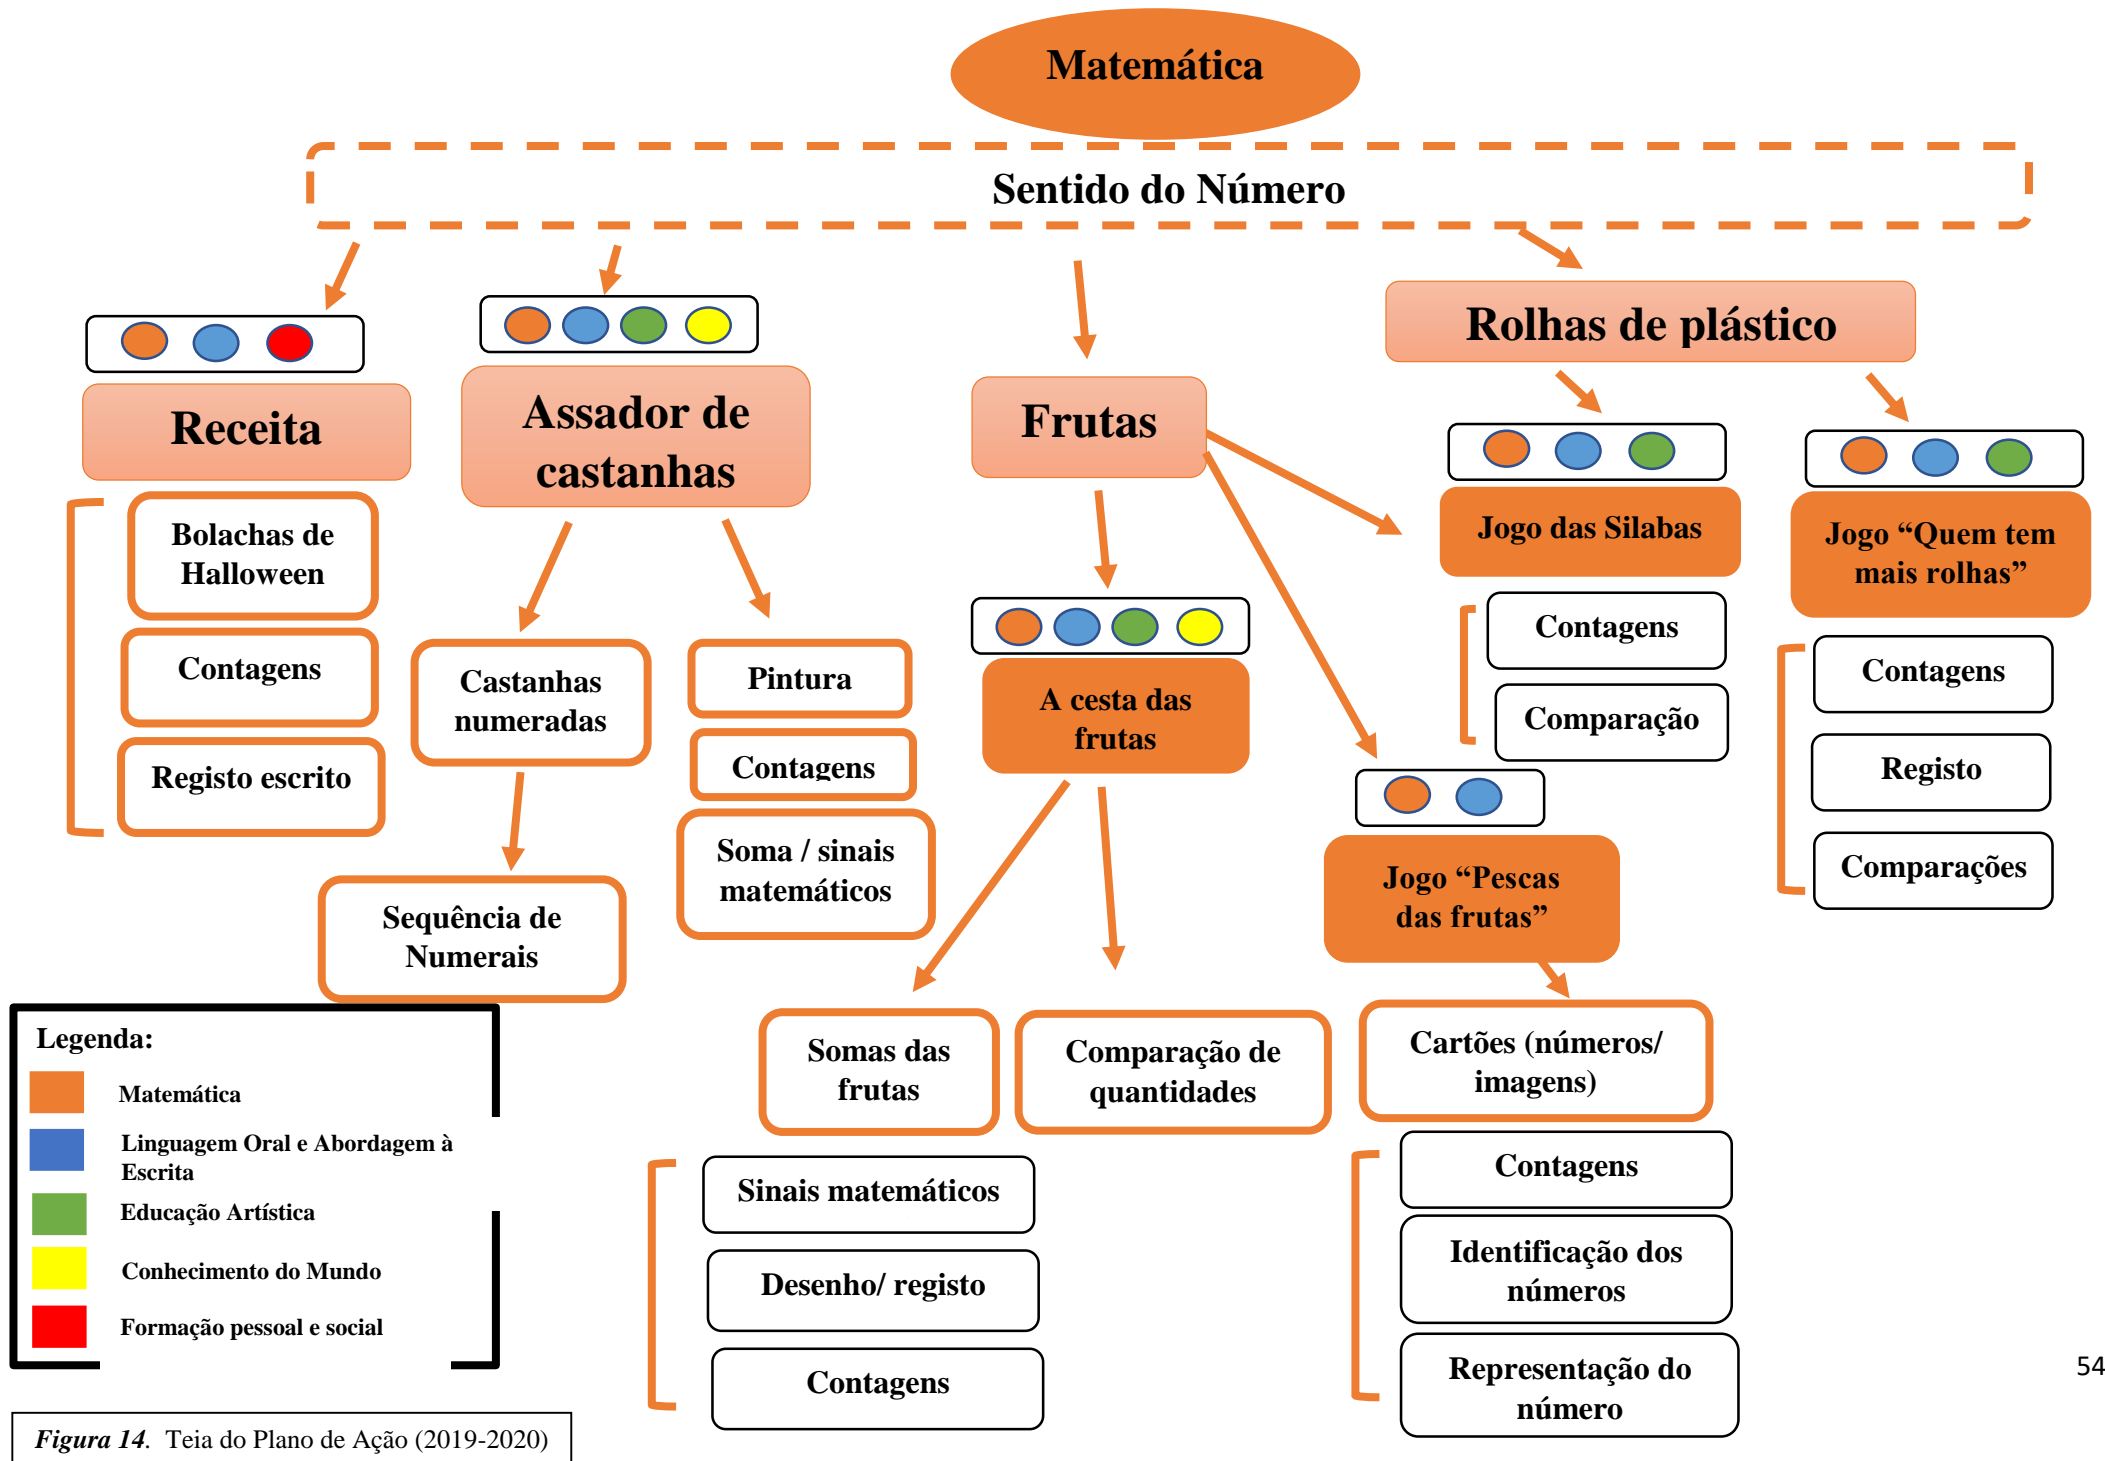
Matemática

Sentido do Número

Receita

Bolachas de Halloween

Contagens

Registo escrito

Assador de castanhas

Castanhas numeradas

Sequência de Numerais

Pintura

Contagens

Soma / sinais matemáticos

Frutas

A cesta das frutas

Somas das frutas

Comparação de quantidades

Sinais matemáticos

Desenho/ registo

Contagens

Rolhas de plástico

Jogo das Silabas

Contagens

Comparação

Jogo "Quem tem mais rolhas"

Contagens

Registo

Comparações

Jogo "Pescas das frutas"

Cartões (números/ imagens)

Contagens

Identificação dos números

Representação do número

Legenda:
Matemática
Linguagem Oral e Abordagem à Escrita
Educação Artística
Conhecimento do Mundo
Formação pessoal e social

*Figura 14*. Teia do Plano de Ação (2019-2020)

54